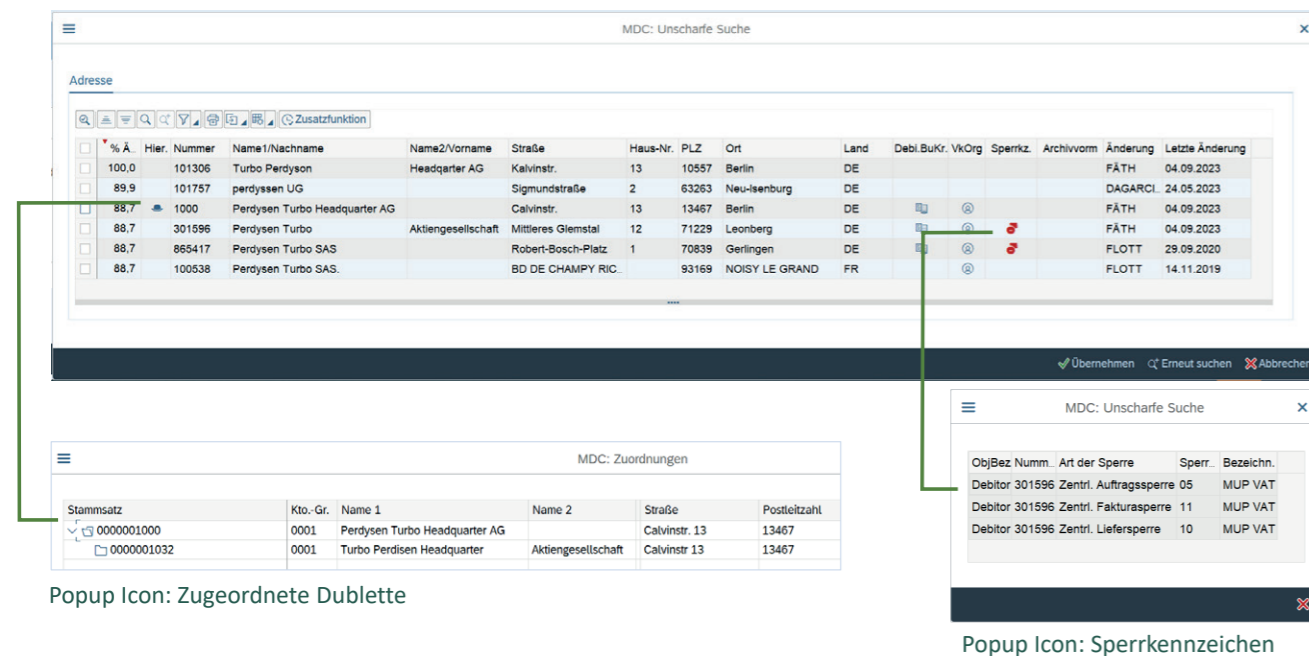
MDC: Unscharfe Suche

Adresse

Zusatzfunktion

| | % Ä... | Hier. | Nummer | Name1/Nachname | Name2/Vorname | Straße | Haus-Nr. | PLZ | Ort | Land | Debi.BuKr. | VkOrg | Sperrkz. | Archivvorm | Änderung | Letzte Änderung |
|---|---|---|---|---|---|---|---|---|---|---|---|---|---|---|---|---|
| | 100,0 | | 101306 | Turbo Perdyson | Headqarter AG | Kalvinstr. | 13 | 10557 | Berlin | DE | | | | | FÄTH | 04.09.2023 |
| | 89,9 | | 101757 | perdyssen UG | | Sigmundstraße | 2 | 63263 | Neu-Isenburg | DE | | | | | DAGARCI... | 24.05.2023 |
| | 88,7 | | 1000 | Perdysen Turbo Headquarter AG | | Calvinstr. | 13 | 13467 | Berlin | DE | | | | | FÄTH | 04.09.2023 |
| | 88,7 | | 301596 | Perdysen Turbo | Aktiengesellschaft | Mittleres Glemstal | 12 | 71229 | Leonberg | DE | | | | | FÄTH | 04.09.2023 |
| | 88,7 | | 865417 | Perdysen Turbo SAS | | Robert-Bosch-Platz | 1 | 70839 | Gerlingen | DE | | | | | FLOTT | 29.09.2020 |
| | 88,7 | | 100538 | Perdysen Turbo SAS. | | BD DE CHAMPY RIC... | | 93169 | NOISY LE GRAND | FR | | | | | FLOTT | 14.11.2019 |

Übernehmen Erneut suchen Abbrechen

MDC: Zuordnungen

| Stammsatz | Kto.-Gr. | Name 1 | Name 2 | Straße | Postleitzahl |
|---|---|---|---|---|---|
| 0000001000 | 0001 | Perdysen Turbo Headquarter AG | | Calvinstr. 13 | 13467 |
| 0000001032 | 0001 | Turbo Perdisen Headquarter | Aktiengesellschaft | Calvinstr 13 | 13467 |

Popup Icon: Zugeordnete Dublette

MDC: Unscharfe Suche

| ObjBez | Numm... | Art der Sperre | Sperr... | Bezeichn. |
|---|---|---|---|---|
| Debitor | 301596 | Zentrl. Auftragssperre | 05 | MUP VAT |
| Debitor | 301596 | Zentrl. Fakturasperre | 11 | MUP VAT |
| Debitor | 301596 | Zentrl. Liefersperre | 10 | MUP VAT |

Popup Icon: Sperrkennzeichen